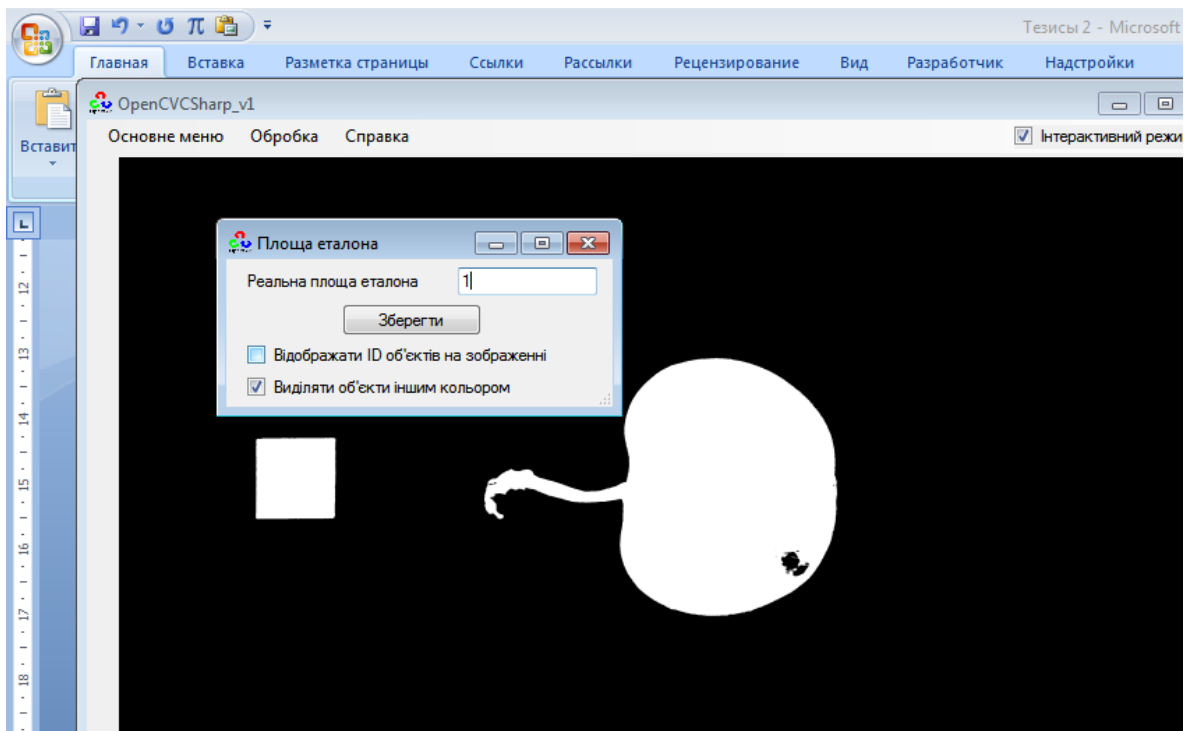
Тезисы 2 - Microsoft

Главная Вставка Разметка страницы Ссылки Рассылки Рецензирование Вид Разработчик Надстройки

Вставит

OpenCVCSharp_v1

Основне меню Обробка Справка

Інтерактивний режи

12 13 14 15 16 17 18

Площа еталона

Реальна площа еталона 1

Зберегти

Відображати ID об'єктів на зображенні

Виділяти об'єкти іншим кольором